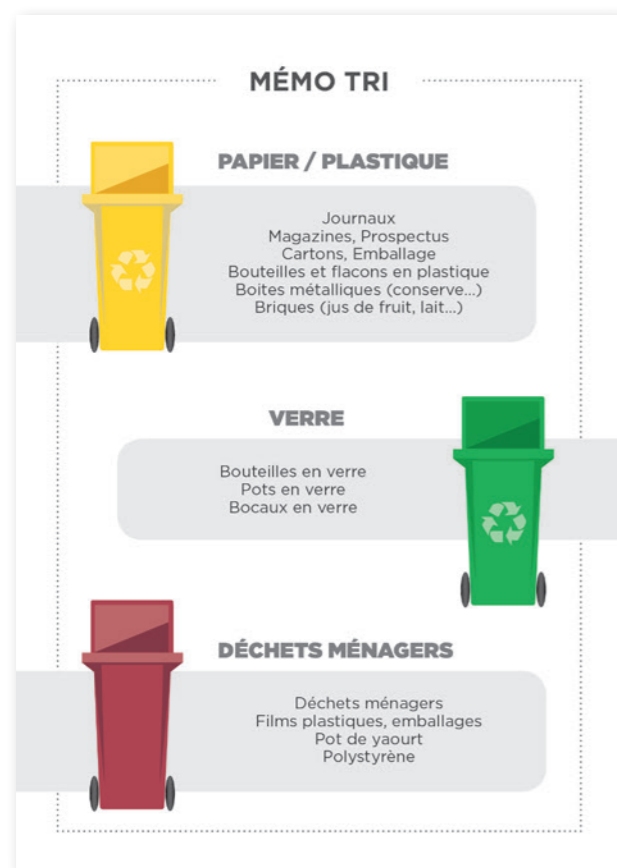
MÉMO TRI

PAPIER / PLASTIQUE

Journaux
Magazines, Prospectus
Cartons, Emballage
Bouteilles et flacons en plastique
Boites métalliques (conserve...)
Briques (jus de fruit, lait...)

VERRE

Bouteilles en verre
Pots en verre
Bocaux en verre

DÉCHETS MÉNAGERS

Déchets ménagers
Films plastiques, emballages
Pot de yaourt
Polystyrène